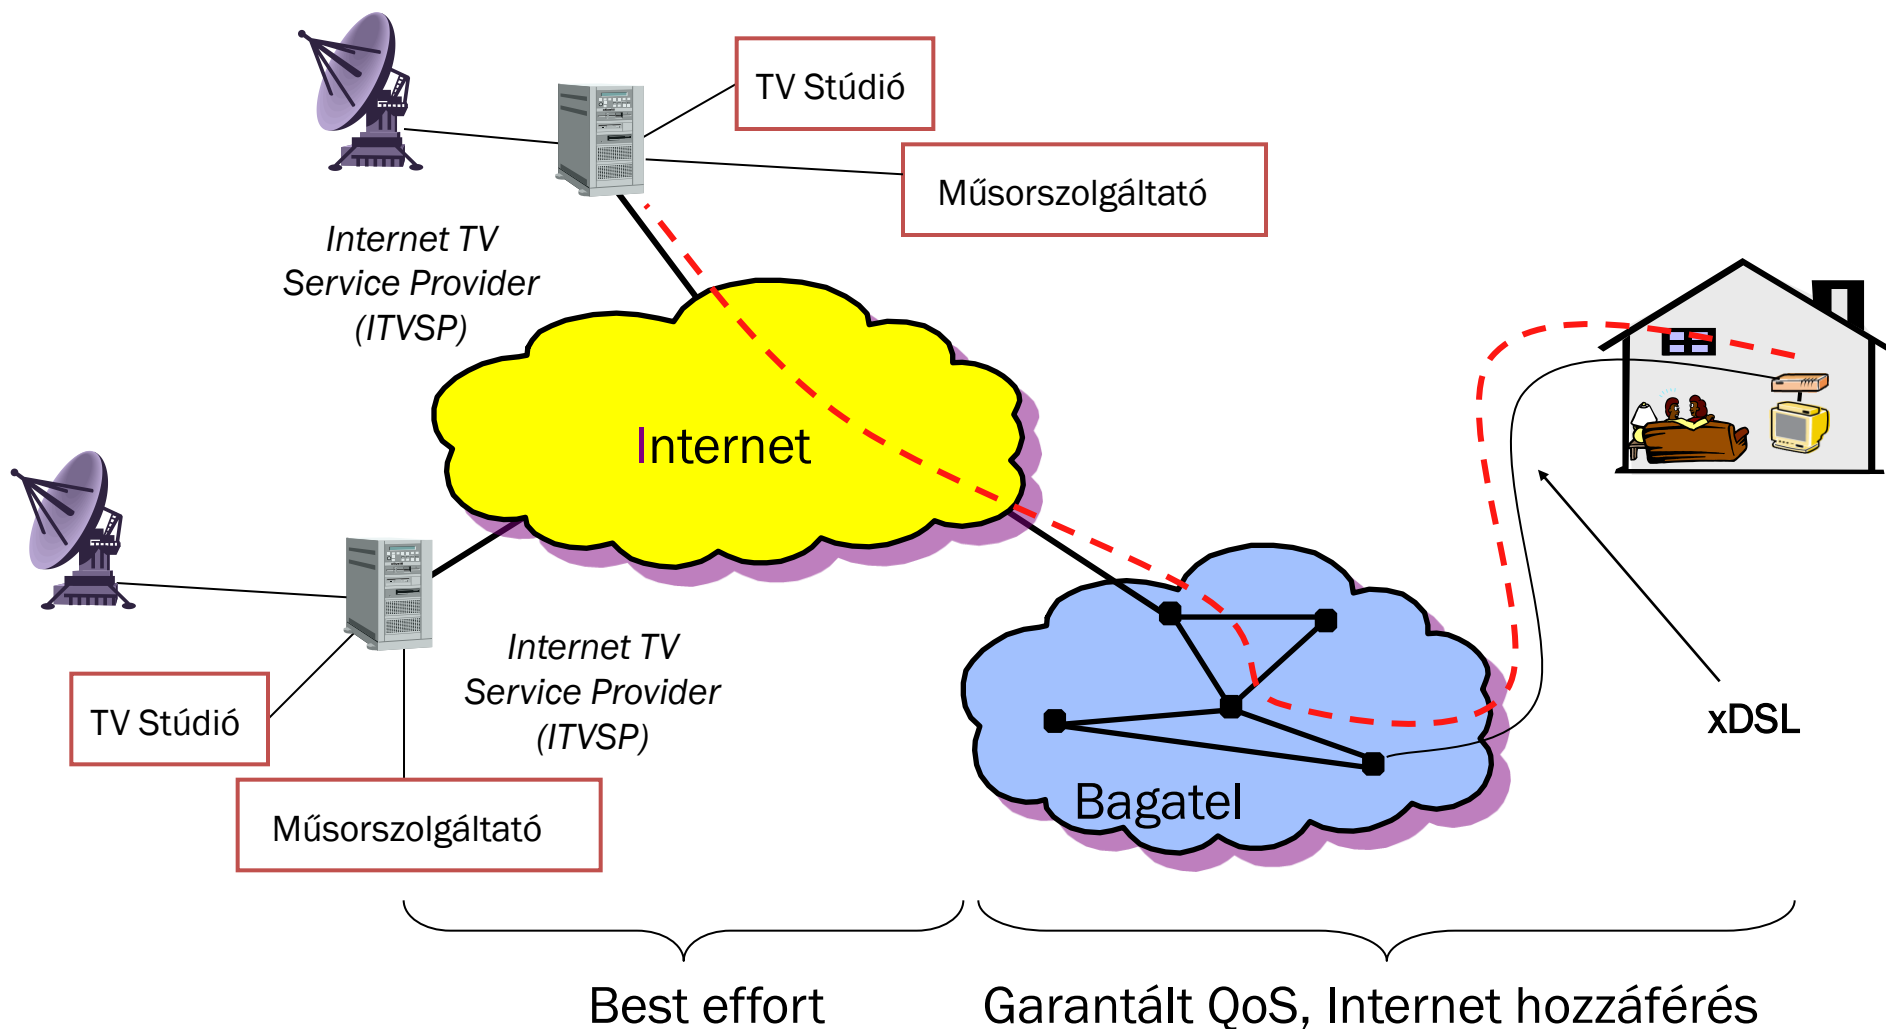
TV Stúdió

Műsorszolgáltató

Internet TV
Service Provider
(ITVSP)

Internet

TV Stúdió

Műsorszolgáltató

Internet TV
Service Provider
(ITVSP)

Bagatel

xDSL

Best effort

Garantált QoS, Internet hozzáférés